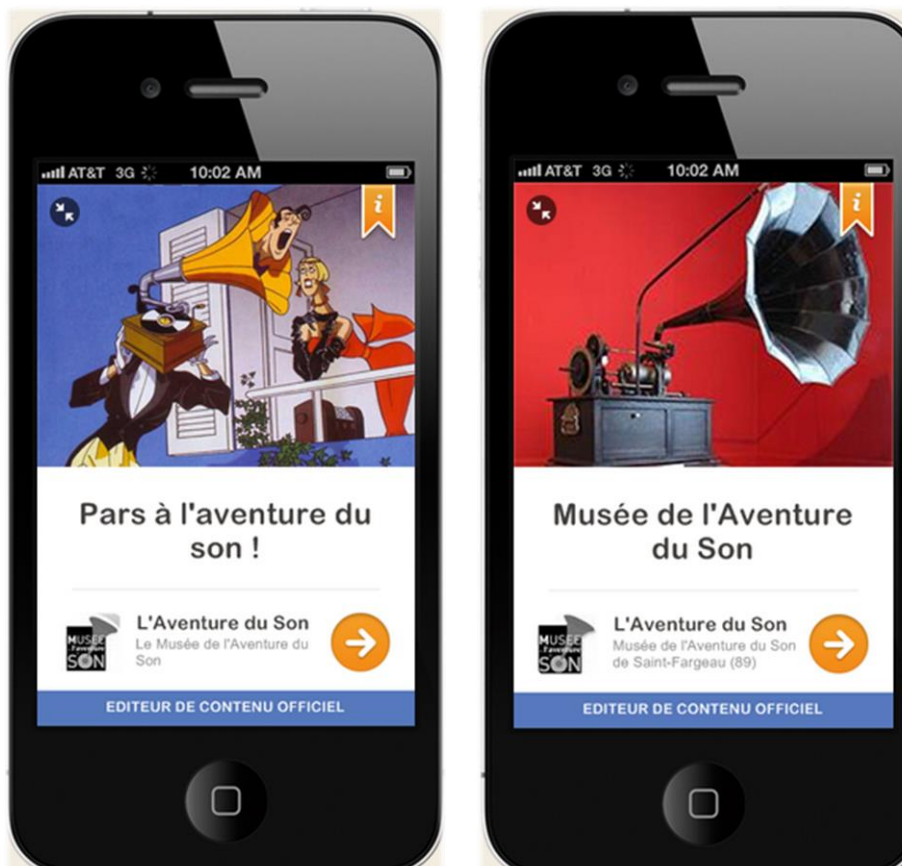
AT&T 3G 10:02 AM

i

Pars à l'aventure du son !

MUSÉE de l'aventure du SON

L'Aventure du Son
Le Musée de l'Aventure du Son

EDITEUR DE CONTENU OFFICIEL

AT&T 3G 10:02 AM

i

Musée de l'Aventure du Son

MUSÉE de l'aventure du SON

L'Aventure du Son
Musée de l'Aventure du Son de Saint-Fargeau (89)

EDITEUR DE CONTENU OFFICIEL